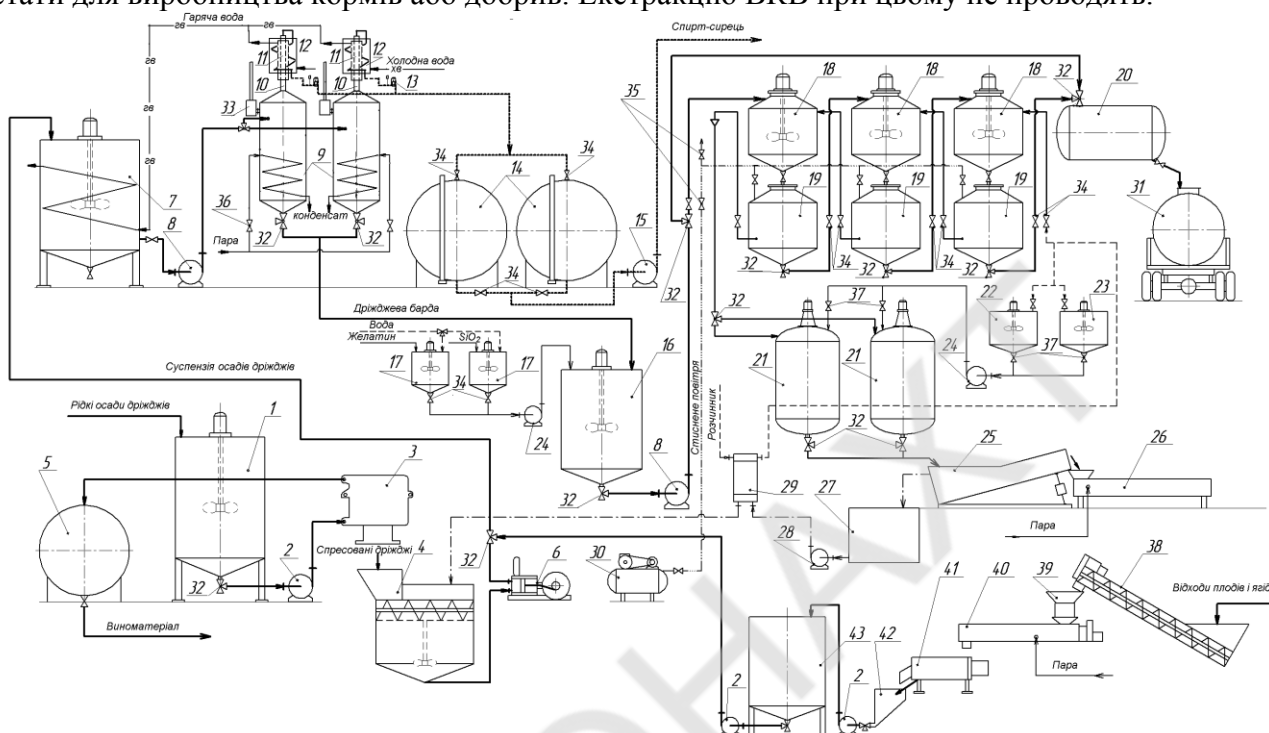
ати для виробництва кормів або добрив. Екстракцію ВКВ при цьому не проводять.

Гаряча вода
гв
гв
гв
гв
гв
11 12 11 12
Холодна вода
хв
10 10 13
33
7
9
36
8
Пара
32
конденсат
32
34 34
14 14
34
15
Спирт-сирець
35
18 18 18
32
20
19 19 19
32 34 32 34 32
34
31
32
Дріжджева барда
37
22 23
Вода
Желатин
$SiO_2$
17 17
34
24
16
21 21
24
37
Суспензія осадів дріжджів
Стиснене повітря
Розчинник
Рідкі осади дріжджів
1
3
5
8
32
32
25
26
29
27
Пара
Спресовані дріжджі
4
2
32
28
6
30
41
40
39
38
Відходи плодів і ягід
Виноматеріал
43
42
2
2
Пара